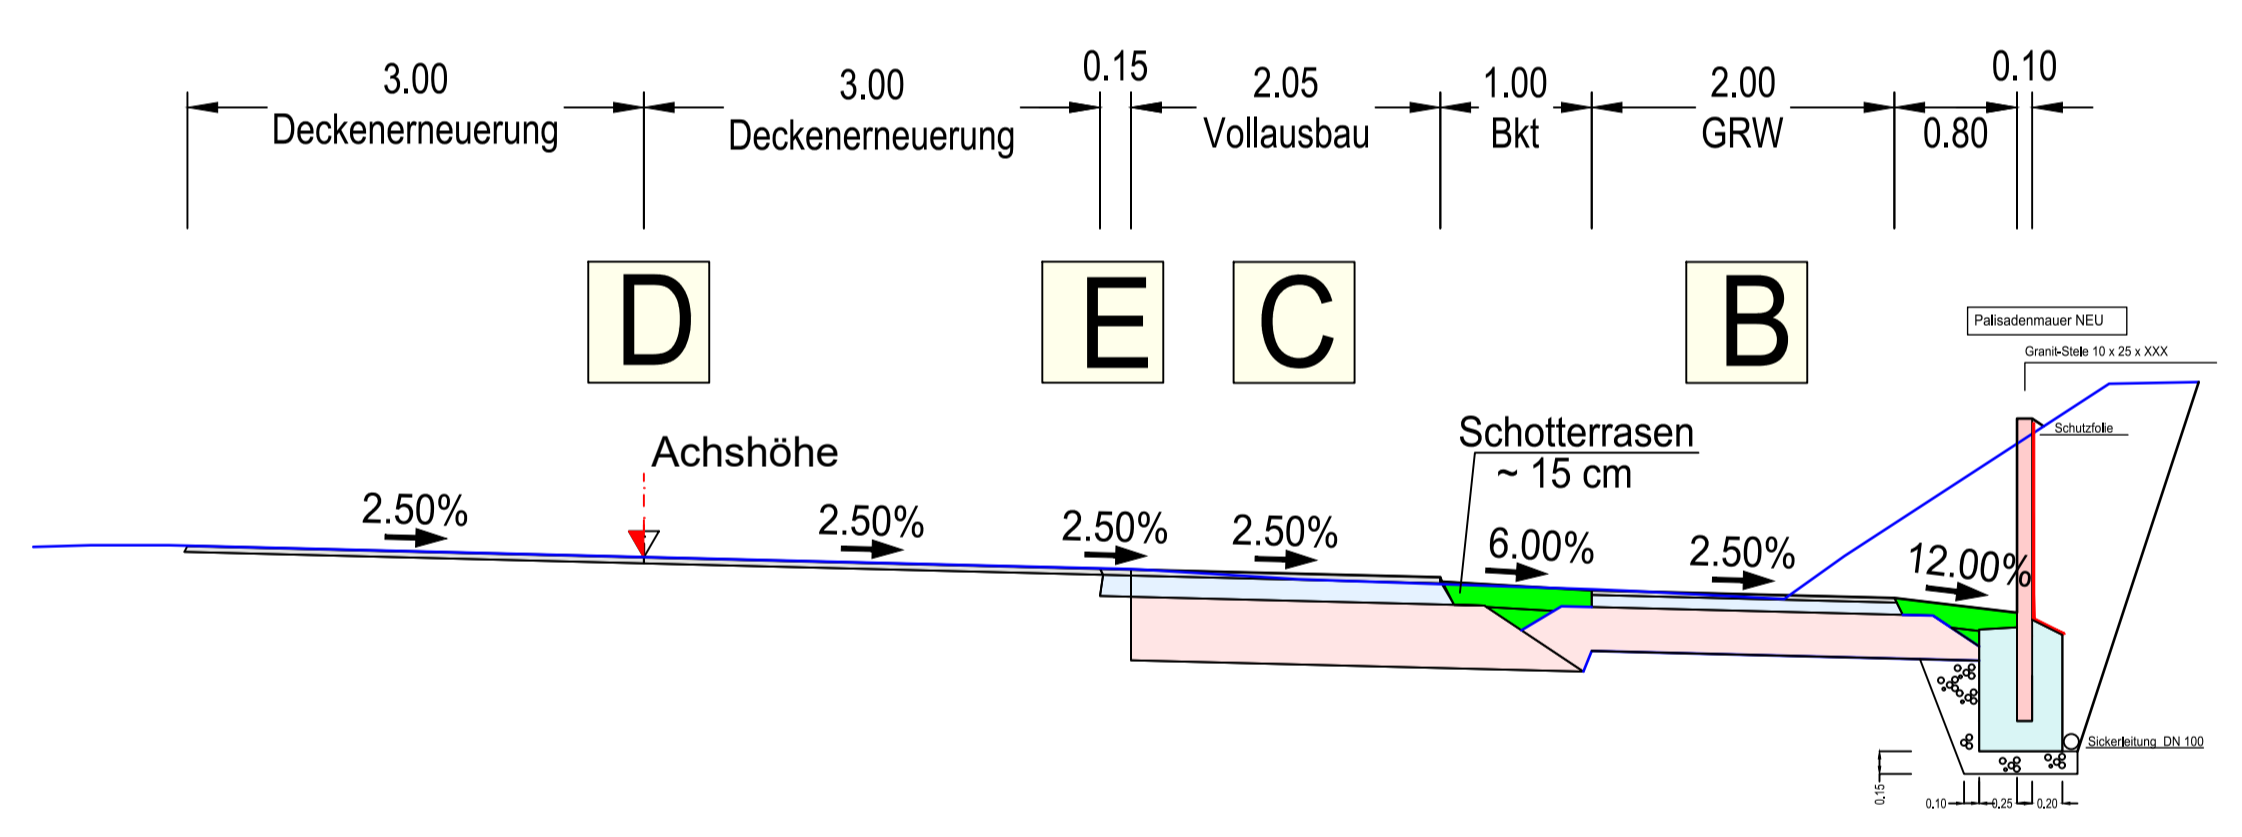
3.00
Deckenerneuerung

3.00
Deckenerneuerung

0.15

2.05
Vollausbau

1.00
Bkt

2.00
GRW

0.10

0.80

D

E

C

B

Palisadenmauer NEU

Granit-Stele 10 x 25 x XXX

Schutzfolie

Schotterrasen
~ 15 cm

Achshöhe

2.50%

2.50%

2.50%

2.50%

6.00%

2.50%

12.00%

Sickerleitung DN 100

0.15

0.10

0.25

0.20